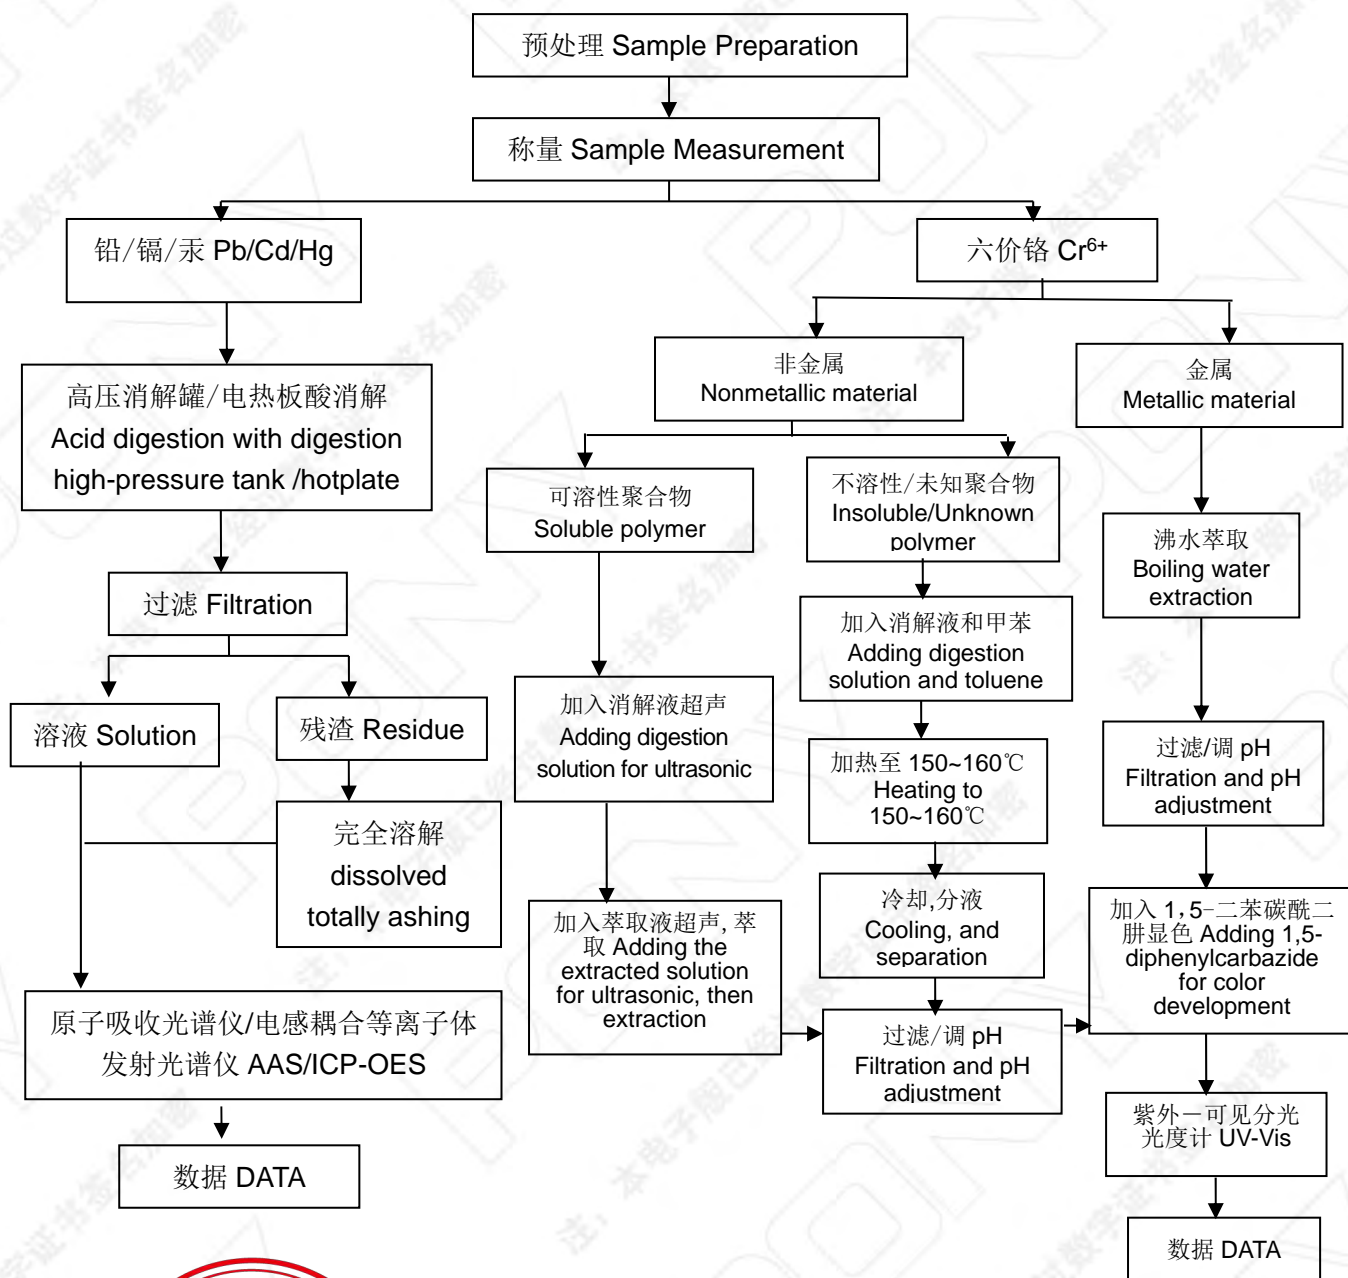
预处理 Sample Preparation

称量 Sample Measurement

铅/镉/汞 Pb/Cd/Hg

六价铬 Cr$^{6+}$

高压消解罐/电热板酸消解
Acid digestion with digestion high-pressure tank /hotplate

非金属
Nonmetallic material

金属
Metallic material

可溶性聚合物
Soluble polymer

不溶性/未知聚合物
Insoluble/Unknown polymer

沸水萃取
Boiling water extraction

过滤 Filtration

加入消解液和甲苯
Adding digestion solution and toluene

溶液 Solution

残渣 Residue

加入消解液超声
Adding digestion solution for ultrasonic

加热至 150~160℃
Heating to 150~160℃

过滤/调 pH
Filtration and pH adjustment

完全溶解
dissolved
totally ashing

冷却,分液
Cooling, and separation

加入萃取液超声, 萃取 Adding the extracted solution for ultrasonic, then extraction

加入 1,5-二苯碳酰二肼显色 Adding 1,5-diphenylcarbazide for color development

原子吸收光谱仪/电感耦合等离子体发射光谱仪 AAS/ICP-OES

过滤/调 pH
Filtration and pH adjustment

紫外－可见分光光度计 UV-Vis

数据 DATA

数据 DATA